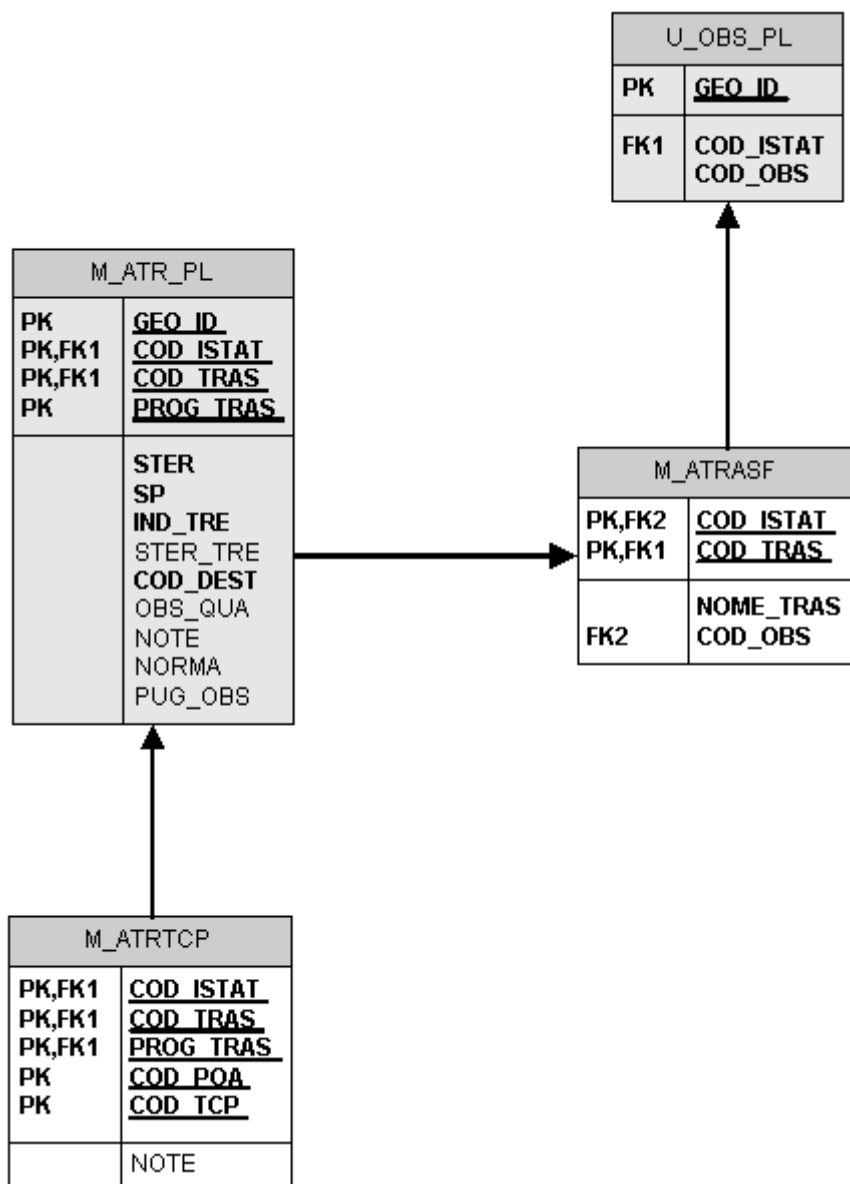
U_OBS_PL

| PK | GEO_ID |
|---|---|
| FK1 | COD_ISTAT<br>COD_OBS |

M_ATR_PL

| PK<br>PK,FK1<br>PK,FK1<br>PK | GEO_ID<br>COD_ISTAT<br>COD_TRAS<br>PROG_TRAS |
|---|---|
| | STER<br>SP<br>IND_TRE<br>STER_TRE<br>COD_DEST<br>OBS_QUA<br>NOTE<br>NORMA<br>PUG_OBS |

M_ATRASF

| PK,FK2<br>PK,FK1 | COD_ISTAT<br>COD_TRAS |
|---|---|
| FK2 | NOME_TRAS<br>COD_OBS |

M_ATRTCP

| PK,FK1<br>PK,FK1<br>PK,FK1<br>PK<br>PK | COD_ISTAT<br>COD_TRAS<br>PROG_TRAS<br>COD_POA<br>COD_TCP |
|---|---|
| | NOTE |